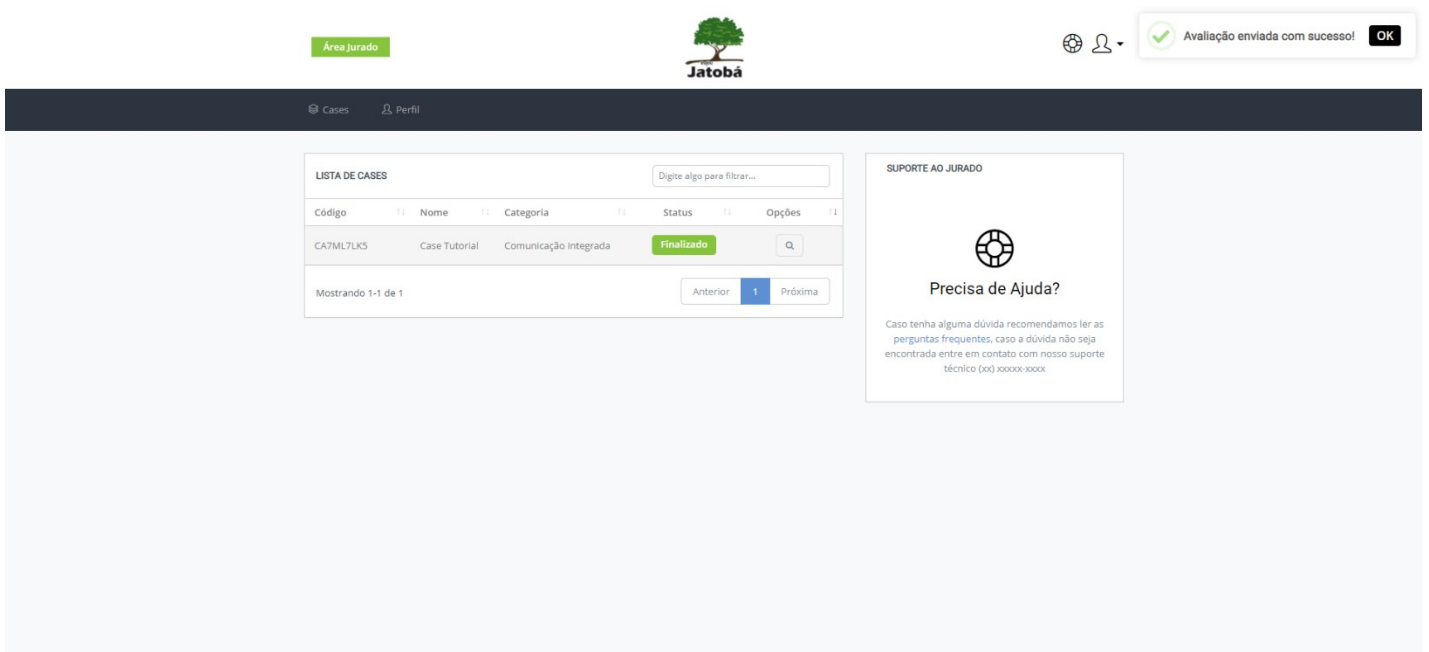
Área Jurado

Jatobá

Avaliação enviada com sucesso! OK

Cases Perfil

LISTA DE CASES

Digite algo para filtrar...

| Código | Nome | Categoria | Status | Opções |
|---|---|---|---|---|
| CA7ML7LK5 | Case Tutorial | Comunicação Integrada | Finalizado | |

Mostrando 1-1 de 1

Anterior 1 Próxima

SUPORTE AO JURADO

Precisa de Ajuda?

Caso tenha alguma dúvida recomendamos ler as perguntas frequentes, caso a dúvida não seja encontrada entre em contato com nosso suporte técnico (xx) xxxxx-xxxx